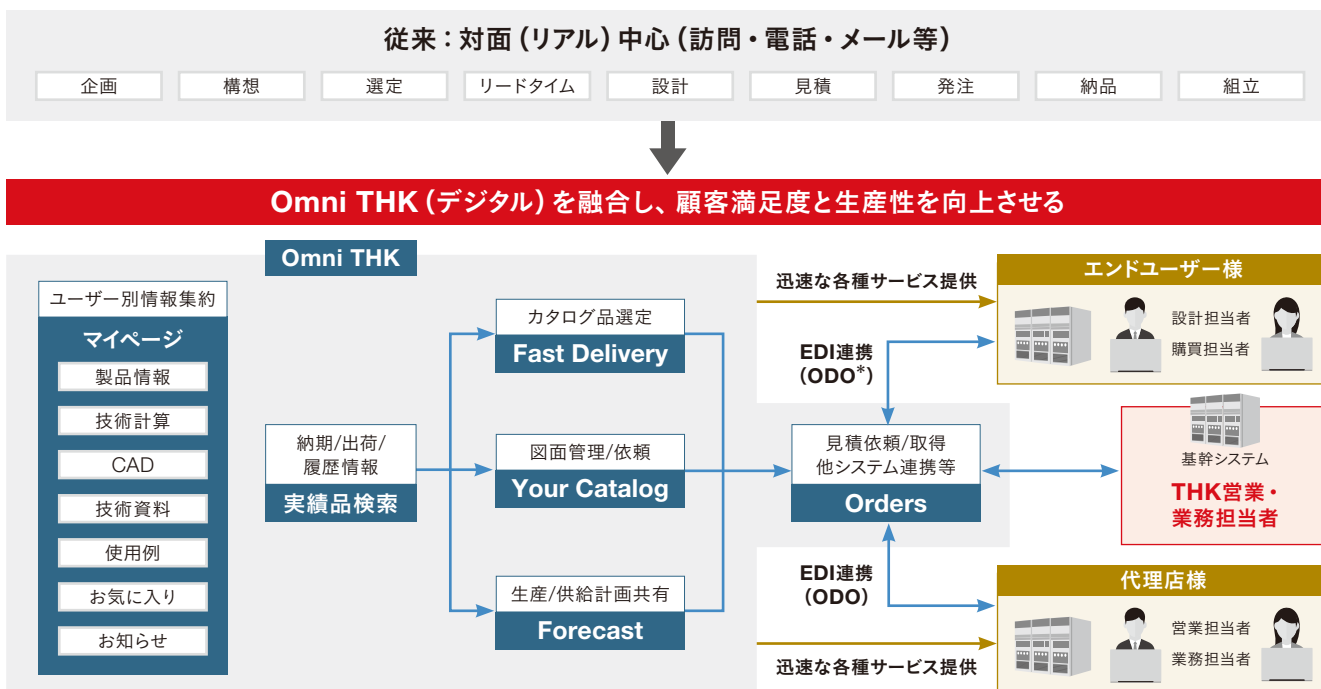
従来：対面（リアル）中心（訪問・電話・メール等）

| 企画 | 構想 | 選定 | リードタイム | 設計 | 見積 | 発注 | 納品 | 組立 |
|---|---|---|---|---|---|---|---|---|

Omni THK（デジタル）を融合し、顧客満足度と生産性を向上させる

Omni THK

ユーザー別情報集約
マイページ
製品情報
技術計算
CAD
技術資料
使用例
お気に入り
お知らせ

納期/出荷/履歴情報
実績品検索

カタログ品選定
Fast Delivery

図面管理/依頼
Your Catalog

生産/供給計画共有
Forecast

見積依頼/取得
他システム連携等
Orders

迅速な各種サービス提供

EDI連携
（ODO*）

EDI連携
（ODO）

迅速な各種サービス提供

エンドユーザー様
設計担当者
購買担当者

基幹システム
THK営業・
業務担当者

代理店様
営業担当者
業務担当者